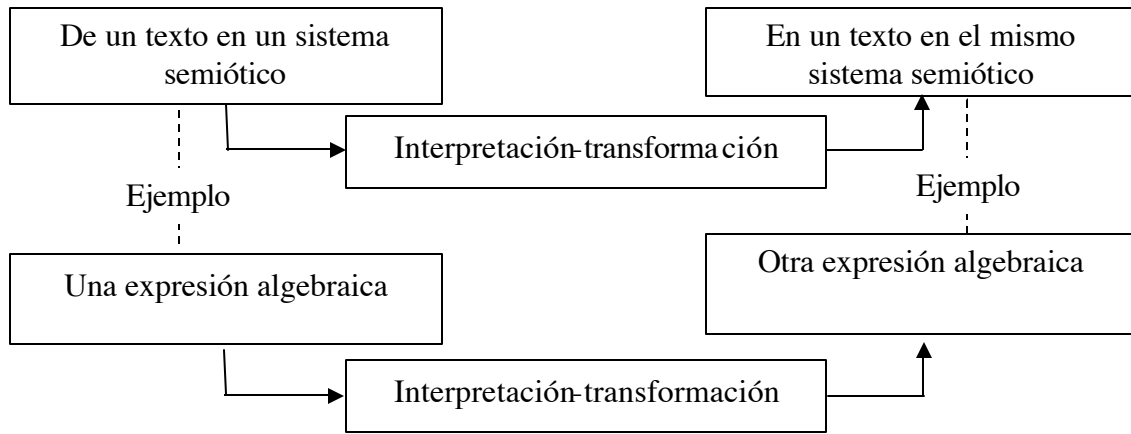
De un texto en un sistema semiótico

Interpretación-transformación

En un texto en el mismo sistema semiótico

Ejemplo

Ejemplo

Una expresión algebraica

Otra expresión algebraica

Interpretación-transformación